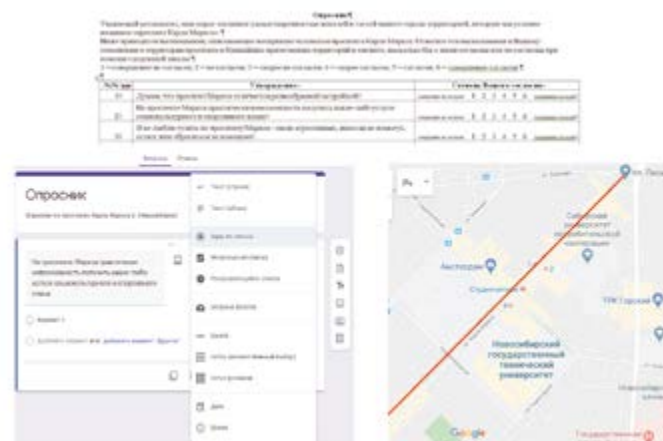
Опросник

Уважаемый респондент, наш опрос поможет узнать, ваше мнение о проспекте Карла Маркса

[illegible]

| №№ п/п | Утверждение | Степень Вашего согласия |
|---|---|---|
| 1) | Думаю, что проспект Маркса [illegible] | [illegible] 1 2 3 4 5 6 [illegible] |
| 2) | На проспекте Маркса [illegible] | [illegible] 1 2 3 4 5 6 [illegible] |
| 3) | Я не люблю гулять по проспекту Маркса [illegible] | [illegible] 1 2 3 4 5 6 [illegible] |

Вопросы Ответы

Опросник

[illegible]

На проспекте Маркса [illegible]

Вариант 1

Текст (строка)
Текст (абзац)
Один из списка
Несколько из списка
Раскрывающийся список
Загрузка файлов
Шкала
Сетка (множественный выбор)
Сетка флажков
Дата
Время

Автопарк
Студенческая
Новосибирский государственный технический университет
ТРК Горский
Google